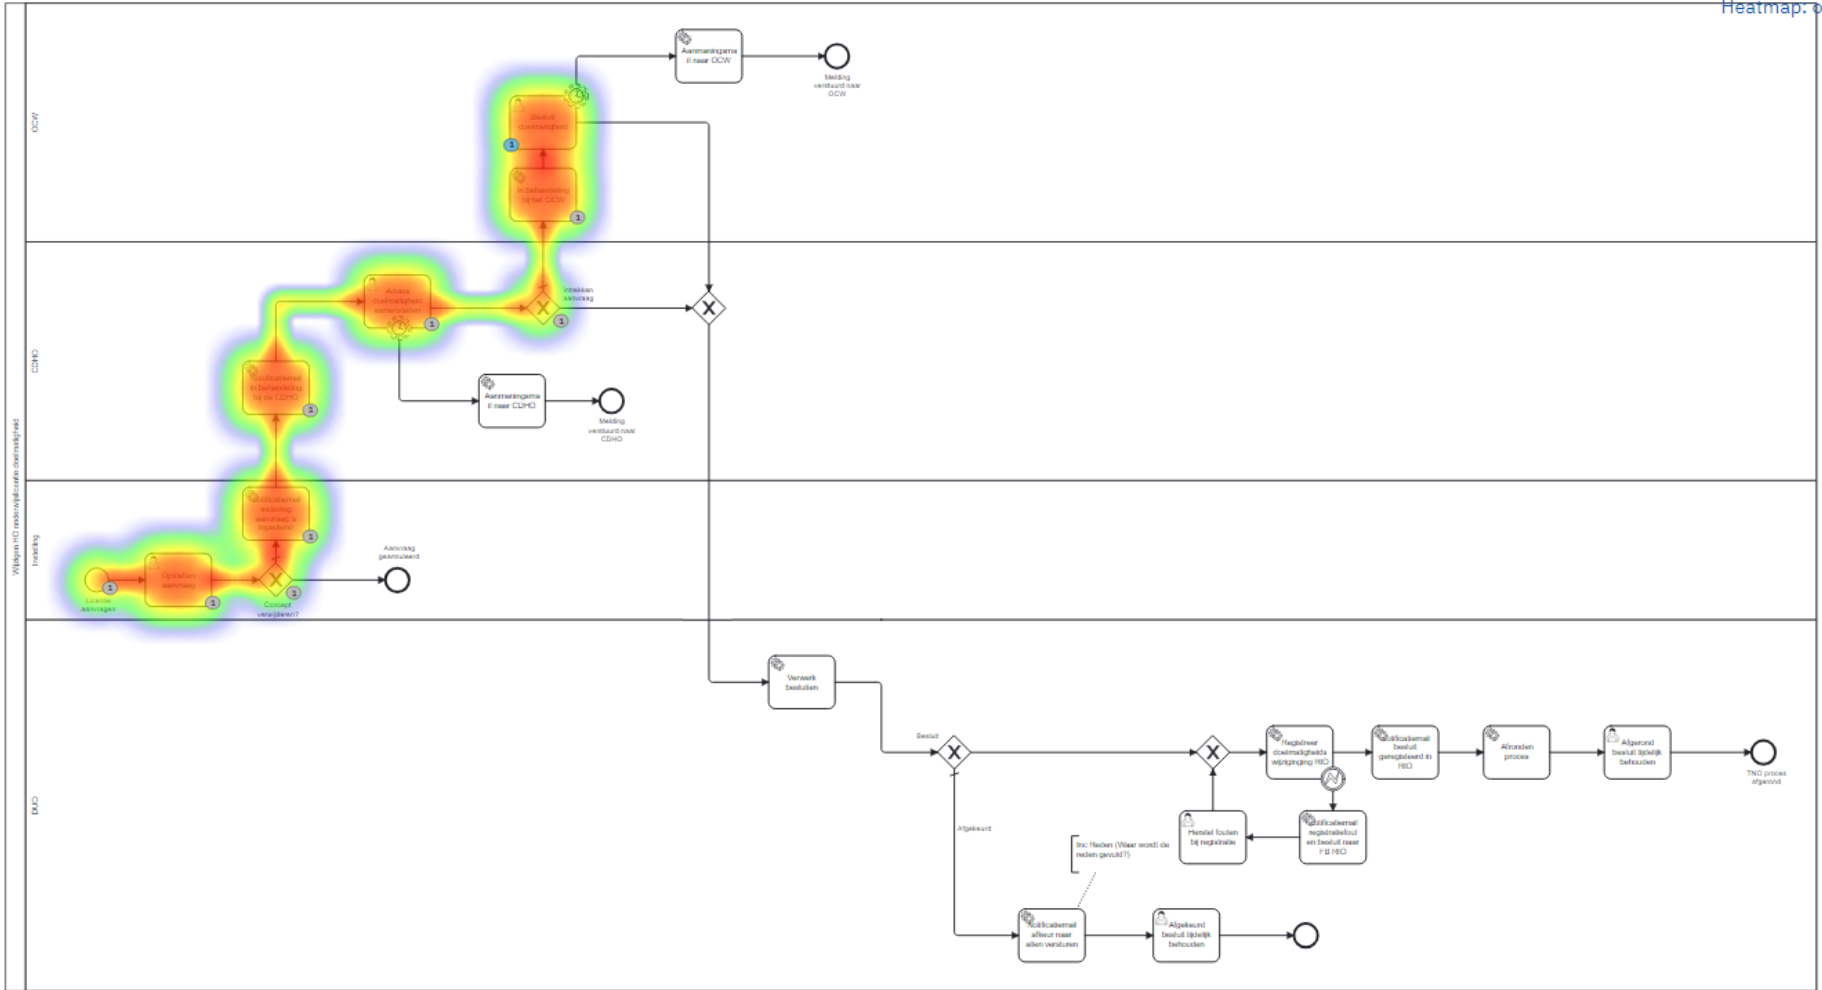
Heatmap: o

Wijzigen HO onderwijskundige doelmatigheid

OCW

CDHO

Instelling

DUO

Aanmaningsmail naar OCW

Melding verstuurd naar OCW

Besluit doelmatigheid

1

In behandeling bij het OCW

1

Intrekken aanvraag

Advies doelmatigheid samenstellen

1

1

Notificatiemail In behandeling bij de CDHO

1

Aanmaningsmail naar CDHO

Melding verstuurd naar CDHO

Notificatiemail Instelling aanvraag is ingediend

1

Aanvraag geannuleerd

Licentie aanvragen

1

Opstellen aanvraag

1

Concept verwijderen?

1

Verwerk besluiten

Besluit

Registreer doelmatigheids wijzigingen HIO

Notificatiemail besluit geregistreerd in HIO

Afronden proces

Afgerond besluit tijdelijk behouden

TNO proces afgerond

Afgekeurd

Herstel fouten bij registratie

Notificatiemail registratiefout en besluit naar FB HIO

Inc: Reden (Waar wordt de reden gevuld?)

Notificatiemail afkeur naar allen versturen

Afgekeurd besluit tijdelijk behouden